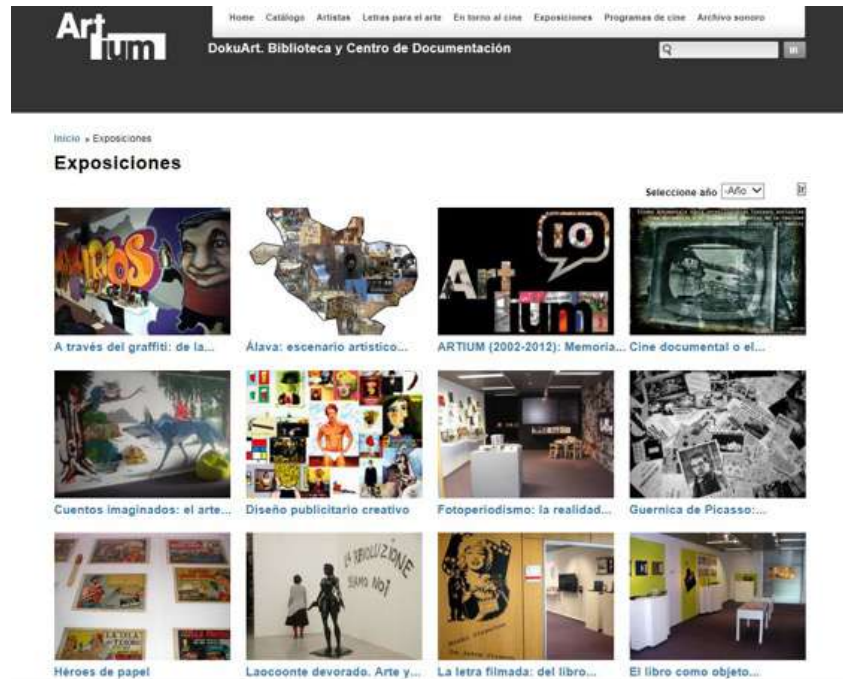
Art ium

Home Catálogo Artistas Letras para el arte En torno al cine Exposiciones Programas de cine Archivo sonoro

DokuArt. Biblioteca y Centro de Documentación

Inicio » Exposiciones

Exposiciones

Seleccione año -Año

A través del graffiti: de la...

Álava: escenario artístico...

ARTIUM (2002-2012): Memoria...

Cine documental o el...

Cuentos imaginados: el arte...

Diseño publicitario creativo

Fotoperiodismo: la realidad...

Guernica de Picasso:...

Héroes de papel

Laocoonte devorado. Arte y...

La letra filmada: del libro...

El libro como objeto...